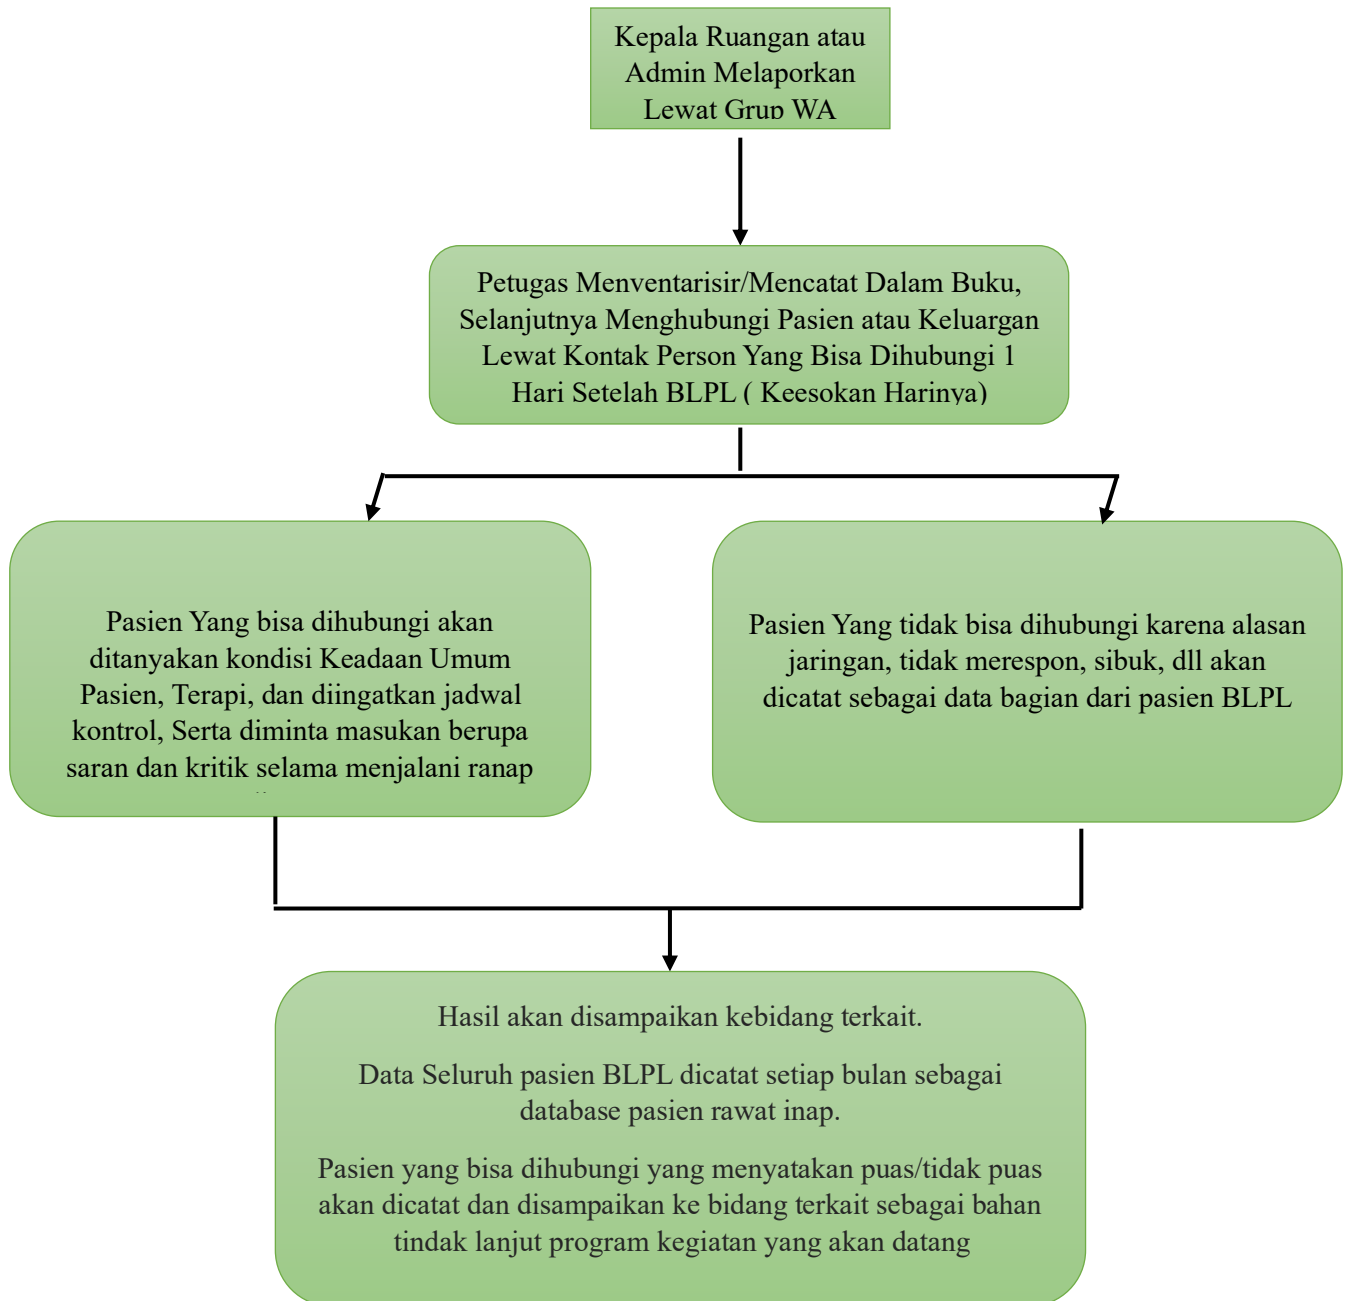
Kepala Ruangan atau Admin Melaporkan Lewat Grup WA

Petugas Menventarisir/Mencatat Dalam Buku, Selanjutnya Menghubungi Pasien atau Keluargan Lewat Kontak Person Yang Bisa Dihubungi 1 Hari Setelah BLPL ( Keesokan Harinya)

Pasien Yang bisa dihubungi akan ditanyakan kondisi Keadaan Umum Pasien, Terapi, dan diingatkan jadwal kontrol, Serta diminta masukan berupa saran dan kritik selama menjalani ranap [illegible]

Pasien Yang tidak bisa dihubungi karena alasan jaringan, tidak merespon, sibuk, dll akan dicatat sebagai data bagian dari pasien BLPL

Hasil akan disampaikan kebidang terkait.

Data Seluruh pasien BLPL dicatat setiap bulan sebagai database pasien rawat inap.

Pasien yang bisa dihubungi yang menyatakan puas/tidak puas akan dicatat dan disampaikan ke bidang terkait sebagai bahan tindak lanjut program kegiatan yang akan datang